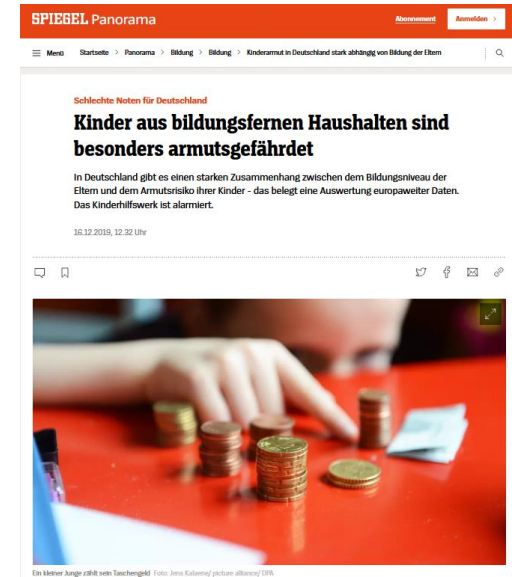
SPIEGEL Panorama

Abonnement

Anmelden >

Menü Startseite > Panorama > Bildung > Bildung > Kinderarmut in Deutschland stark abhängig von Bildung der Eltern

Schlechte Noten für Deutschland

Kinder aus bildungsfernen Haushalten sind besonders armutsgefährdet

In Deutschland gibt es einen starken Zusammenhang zwischen dem Bildungsniveau der Eltern und dem Armutsrisiko ihrer Kinder - das belegt eine Auswertung europaweiter Daten. Das Kinderhilfswerk ist alarmiert.

16.12.2019, 12.32 Uhr

Ein kleiner Junge zählt sein Taschengeld Foto: Jens Kalaene/ picture alliance/ DPA